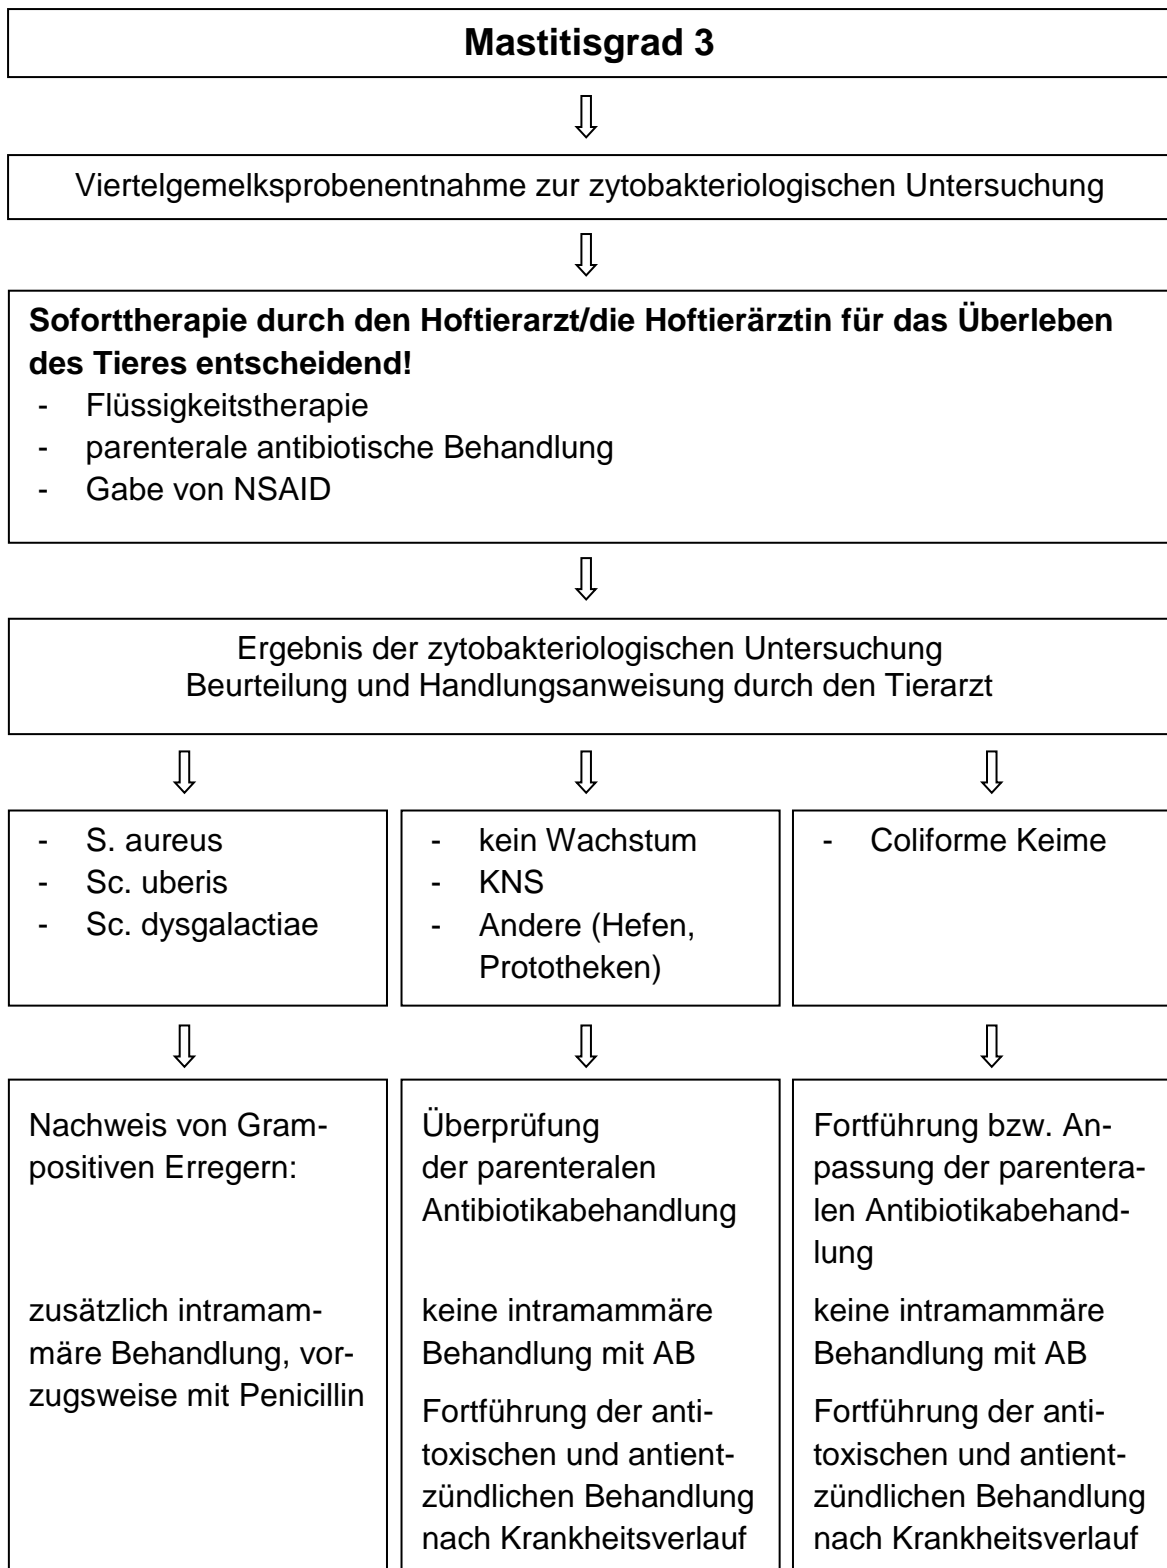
Mastitisgrad 3

Viertelgemelksprobenentnahme zur zytobakteriologischen Untersuchung

**Soforttherapie durch den Hoftierarzt/die Hoftierärztin für das Überleben des Tieres entscheidend!**
- Flüssigkeitstherapie
- parenterale antibiotische Behandlung
- Gabe von NSAID

Ergebnis der zytobakteriologischen Untersuchung
Beurteilung und Handlungsanweisung durch den Tierarzt

- S. aureus
- Sc. uberis
- Sc. dysgalactiae

Nachweis von Grampositiven Erregern:

zusätzlich intramammäre Behandlung, vorzugsweise mit Penicillin

- kein Wachstum
- KNS
- Andere (Hefen, Prototheken)

Überprüfung der parenteralen Antibiotikabehandlung

keine intramammäre Behandlung mit AB

Fortführung der antitoxischen und antientzündlichen Behandlung nach Krankheitsverlauf

- Coliforme Keime

Fortführung bzw. Anpassung der parenteralen Antibiotikabehandlung

keine intramammäre Behandlung mit AB

Fortführung der antitoxischen und antientzündlichen Behandlung nach Krankheitsverlauf